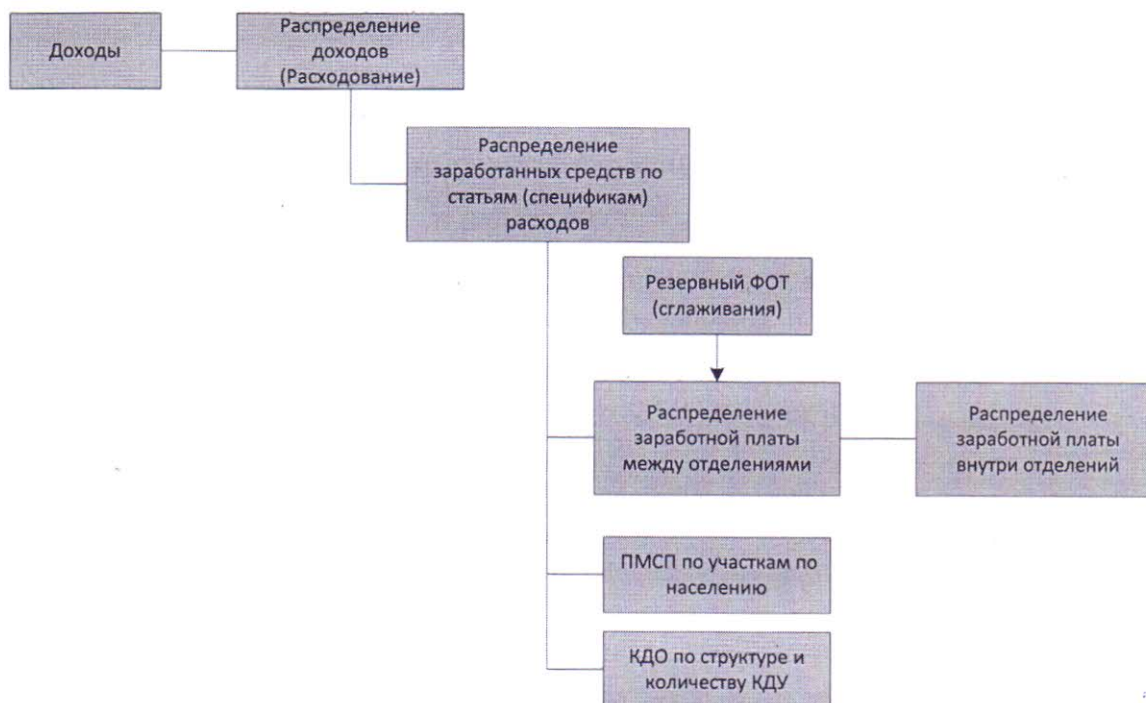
Доходы

Распределение доходов (Расходование)

Распределение заработанных средств по статьям (спецификам) расходов

Резервный ФОТ (сглаживания)

Распределение заработной платы между отделениями

Распределение заработной платы внутри отделений

ПМСП по участкам по населению

КДО по структуре и количеству КДУ